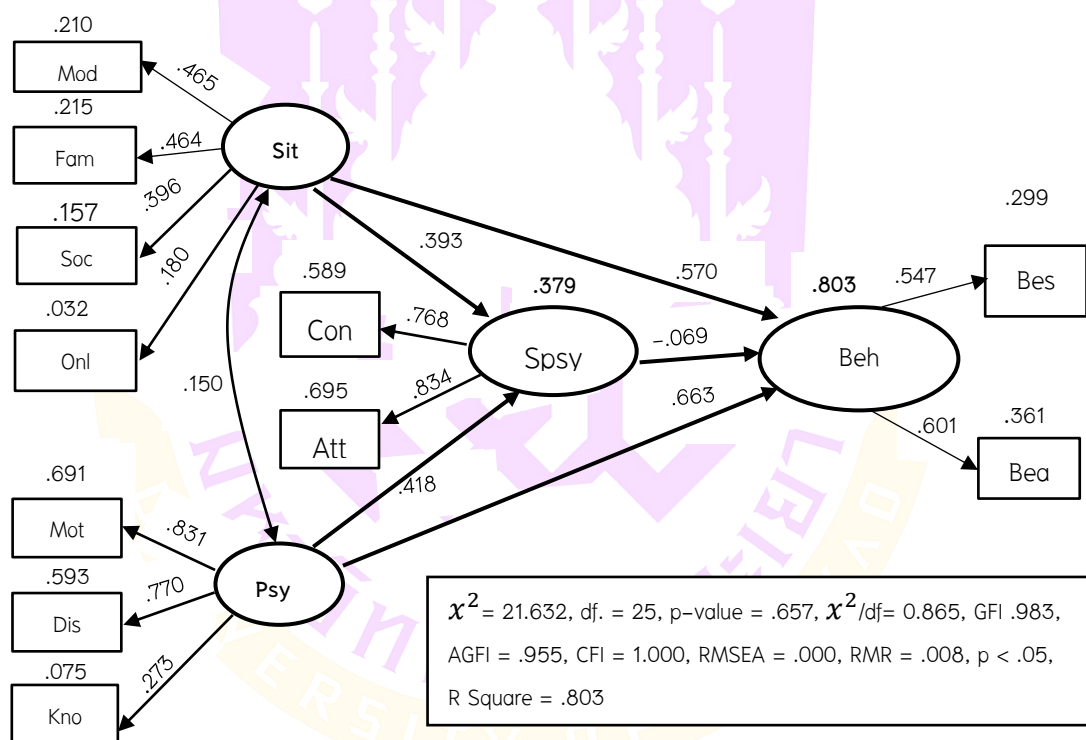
.210

Mod

.465

.215

Fam

.464

Sit

.396

.157

Soc

.180

.032

Onl

.393

.570

.299

.547

Bes

.589

Con

.768

.379

Spsy

.803

Beh

-.069

.150

.695

.834

Att

.663

.601

.361

Bea

.418

.691

Mot

.831

.593

.770

Psy

Dis

.075

.273

Kno

$\chi^2$= 21.632, df. = 25, p-value = .657, $\chi^2$/df= 0.865, GFI .983, AGFI = .955, CFI = 1.000, RMSEA = .000, RMR = .008, p < .05, R Square = .803